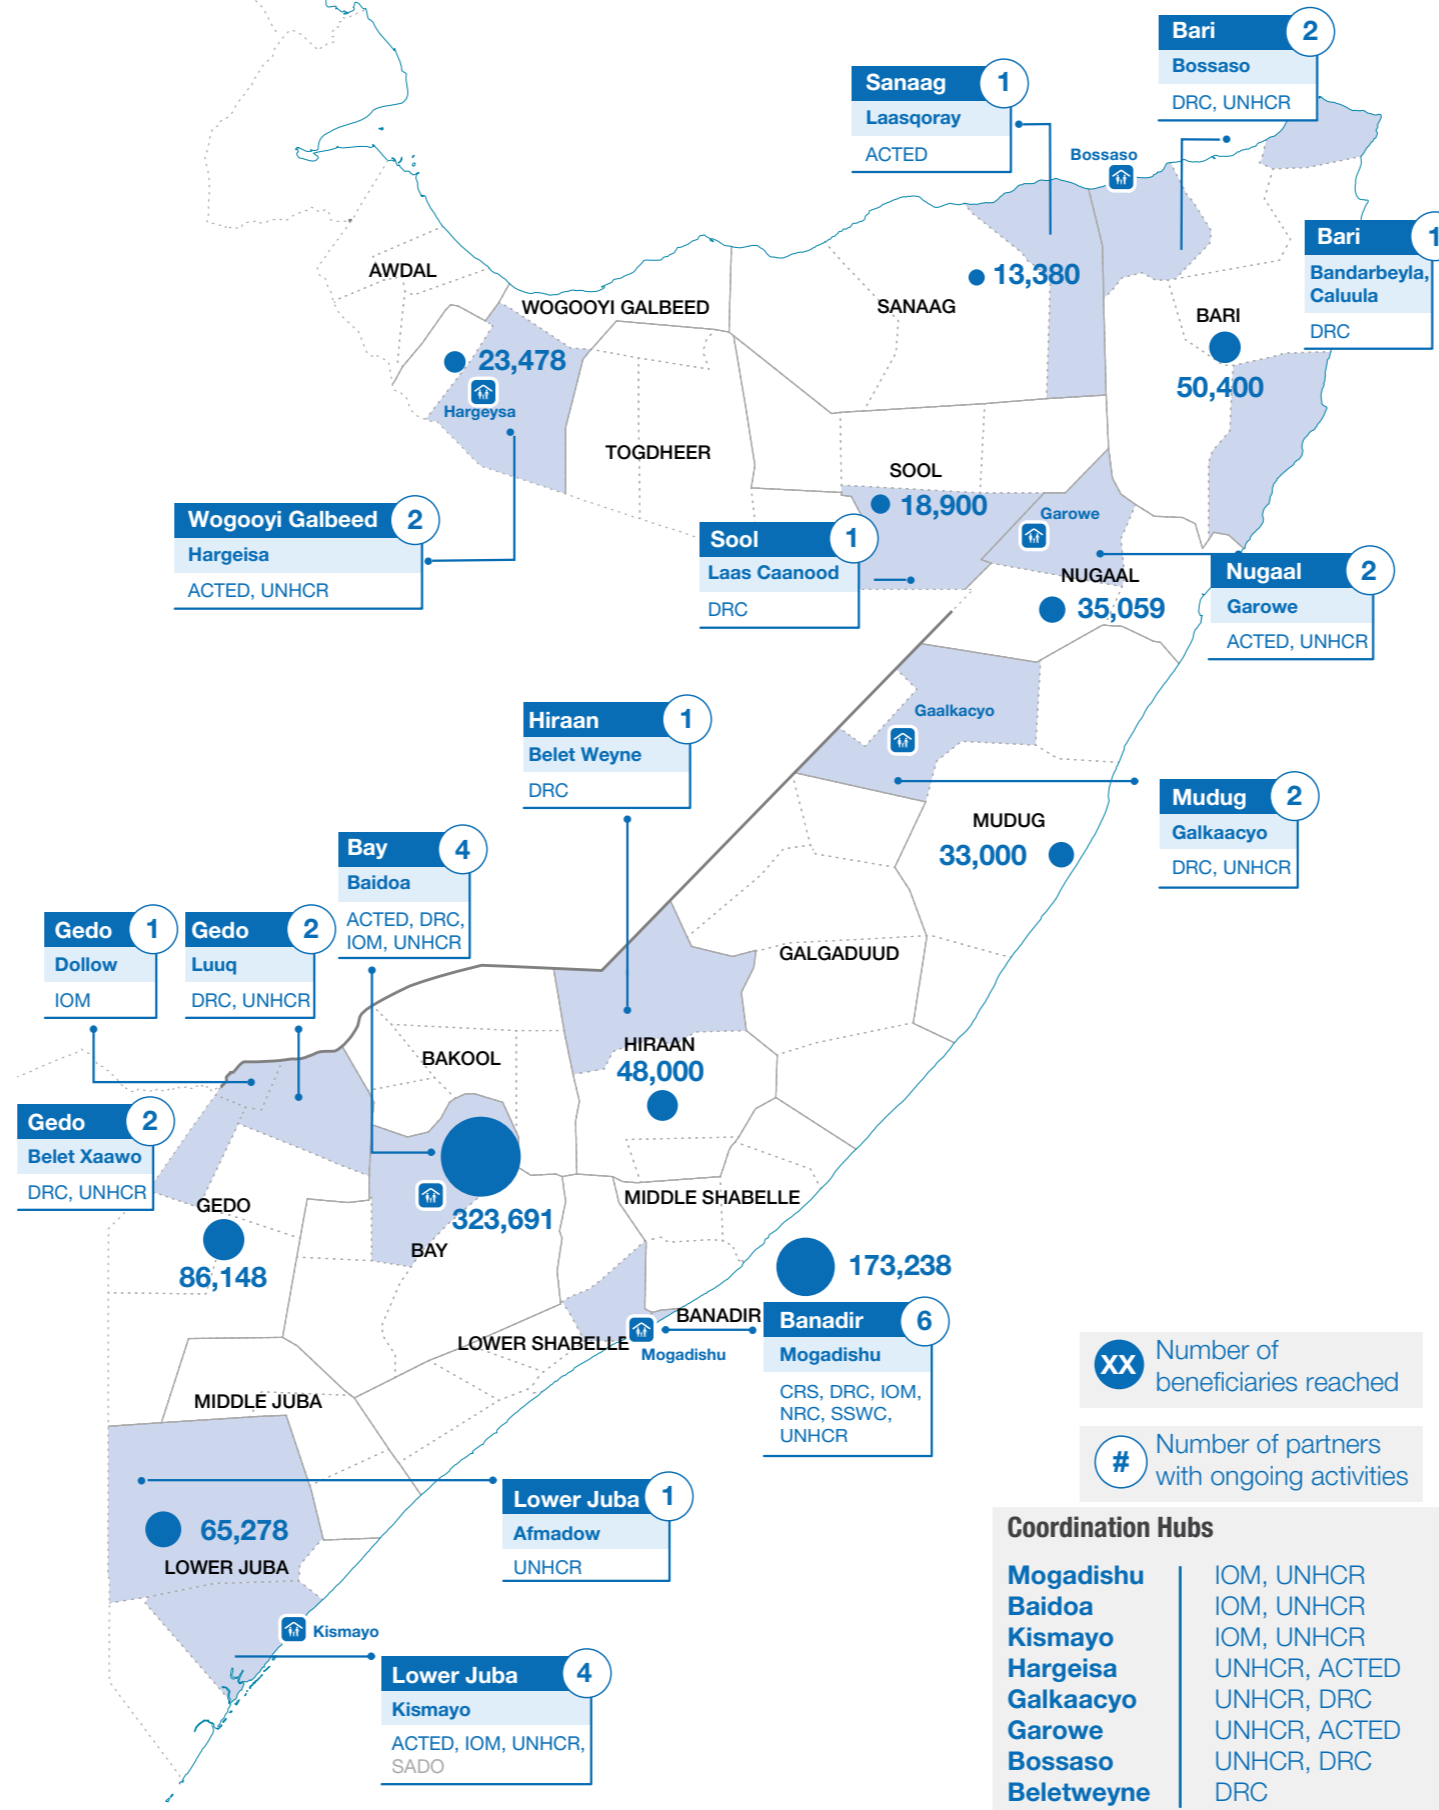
Sanaag 1
Laasqoray
ACTED

Bari 2
Bossaso
DRC, UNHCR

Bossaso

Bari 1
Bandarbeyla, Caluula
DRC

AWDAL
WOGOOYI GALBEED
SANAAG
13,380
BARI
50,400
23,478
Hargeysa
TOGDHEER
SOOL
18,900
Garowe

Wogooyi Galbeed 2
Hargeisa
ACTED, UNHCR

Sool 1
Laas Caanood
DRC

NUGAAL
35,059

Nugaal 2
Garowe
ACTED, UNHCR

Gaalkacyo

Hiraan 1
Belet Weyne
DRC

Mudug 2
Galkaacyo
DRC, UNHCR

MUDUG
33,000

Bay 4
Baidoa
ACTED, DRC, IOM, UNHCR

Gedo 1
Dollow
IOM

Gedo 2
Luuq
DRC, UNHCR

GALGADUUD
BAKOOL
HIRAAN
48,000

Gedo 2
Belet Xaawo
DRC, UNHCR

GEDO
86,148
323,691
BAY
MIDDLE SHABELLE
173,238
BANADIR

Banadir 6
Mogadishu
CRS, DRC, IOM, NRC, SSWC, UNHCR

LOWER SHABELLE
Mogadishu
MIDDLE JUBA

XX Number of beneficiaries reached
# Number of partners with ongoing activities

Lower Juba 1
Afmadow
UNHCR

65,278
LOWER JUBA
Kismayo

Lower Juba 4
Kismayo
ACTED, IOM, UNHCR, SADO

Coordination Hubs
| | |
|---|---|
| Mogadishu | IOM, UNHCR |
| Baidoa | IOM, UNHCR |
| Kismayo | IOM, UNHCR |
| Hargeisa | UNHCR, ACTED |
| Galkaacyo | UNHCR, DRC |
| Garowe | UNHCR, ACTED |
| Bossaso | UNHCR, DRC |
| Beletweyne | DRC |